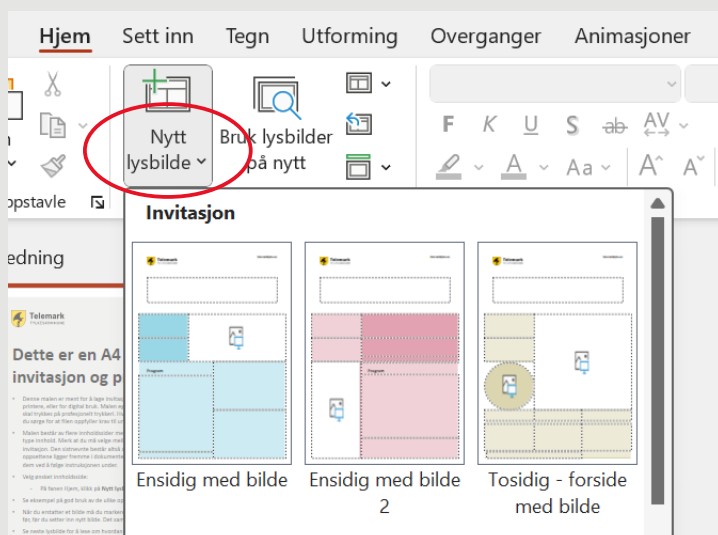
Hjem Sett inn Tegn Utforming Overganger Animasjoner

Nytt lysbilde

Bruk lysbilder på nytt

F K U S ab AV Aa A A

opstavle

Invitasjon

edning

Telemark

Dette er en A4 invitasjon og p

Telemark

Program

Ensidig med bilde

Telemark

Program

Ensidig med bilde 2

Telemark

Tosidig - forside med bilde